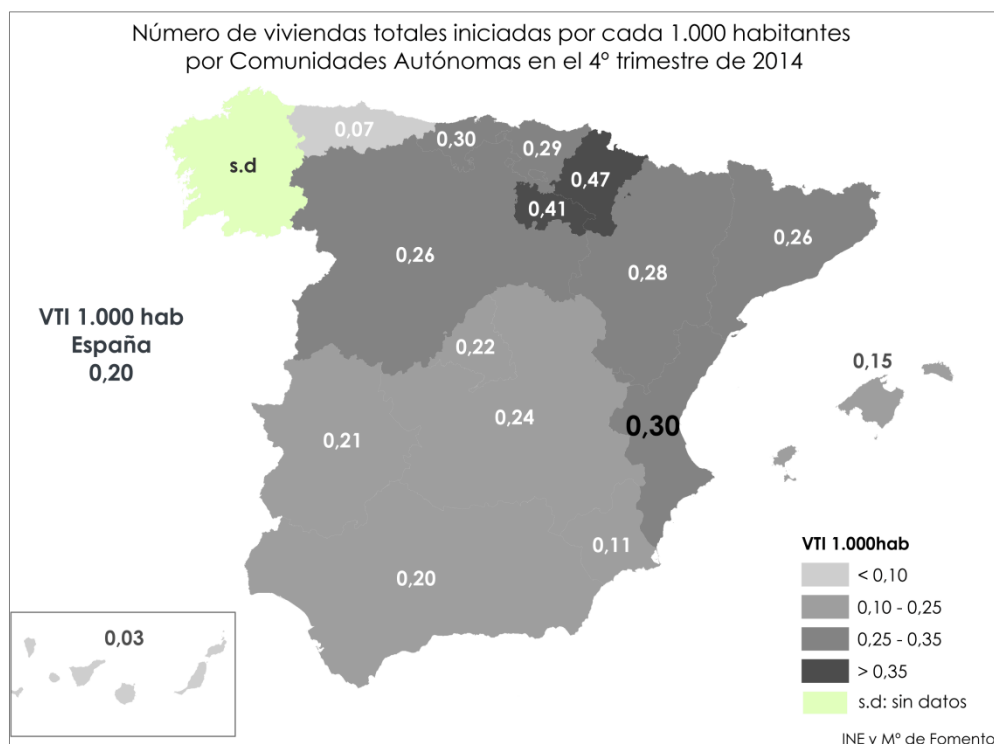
Número de viviendas totales iniciadas por cada 1.000 habitantes
por Comunidades Autónomas en el 4º trimestre de 2014

s.d
0,07
0,30
0,29
0,47
0,41
0,26
0,26
0,28

VTI 1.000 hab
España
0,20

0,22
0,15
0,24
0,30
0,21
0,11
0,20
0,03

VTI 1.000hab
< 0,10
0,10 - 0,25
0,25 - 0,35
> 0,35
s.d: sin datos

INE y Mº de Fomento